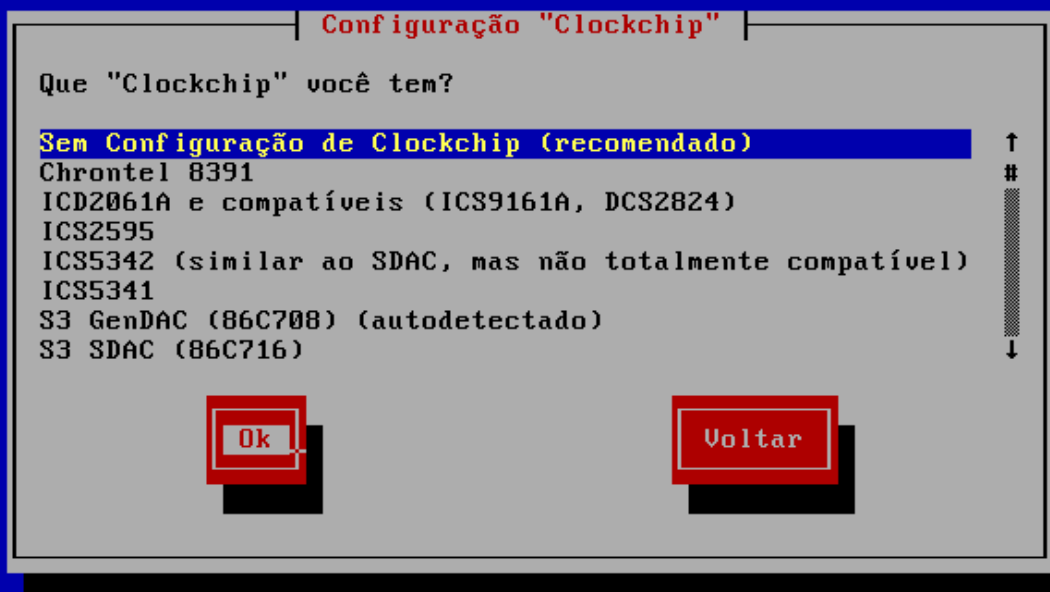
Configuração "Clockchip"

Que "Clockchip" você tem?

Sem Configuração de Clockchip (recomendado)
Chrontel 8391
ICD2061A e compatíveis (ICS9161A, DCS2824)
ICS2595
ICS5342 (similar ao SDAC, mas não totalmente compatível)
ICS5341
S3 GenDAC (86C708) (autodetectado)
S3 SDAC (86C716)

Ok

Voltar